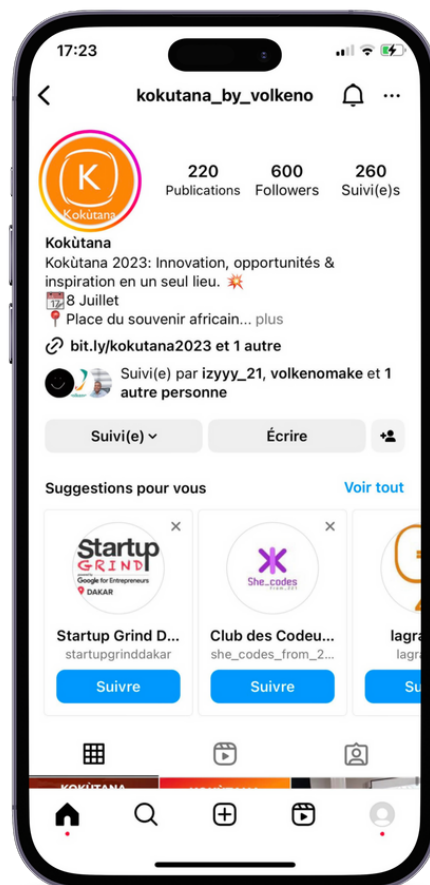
17:23

kokutana_by_volkeno

K
Kokùtana

220
Publications

600
Followers

260
Suivi(e)s

Kokùtana
Kokùtana 2023: Innovation, opportunités & inspiration en un seul lieu. 💥
📆8 Juillet
📍Place du souvenir africain... plus

bit.ly/kokutana2023 et 1 autre

Suivi(e) par izyyy_21, volkenomake et 1 autre personne

Suivi(e)

Écrire

Suggestions pour vous

Voir tout

Startup GRIND
Google for Entrepreneurs
DAKAR

Startup Grind D...
startupgrinddakar
Suivre

She_codes

Club des Codeu...
she_codes_from_2...
Suivre

lagra
lagra
Su

KOKÙTANA